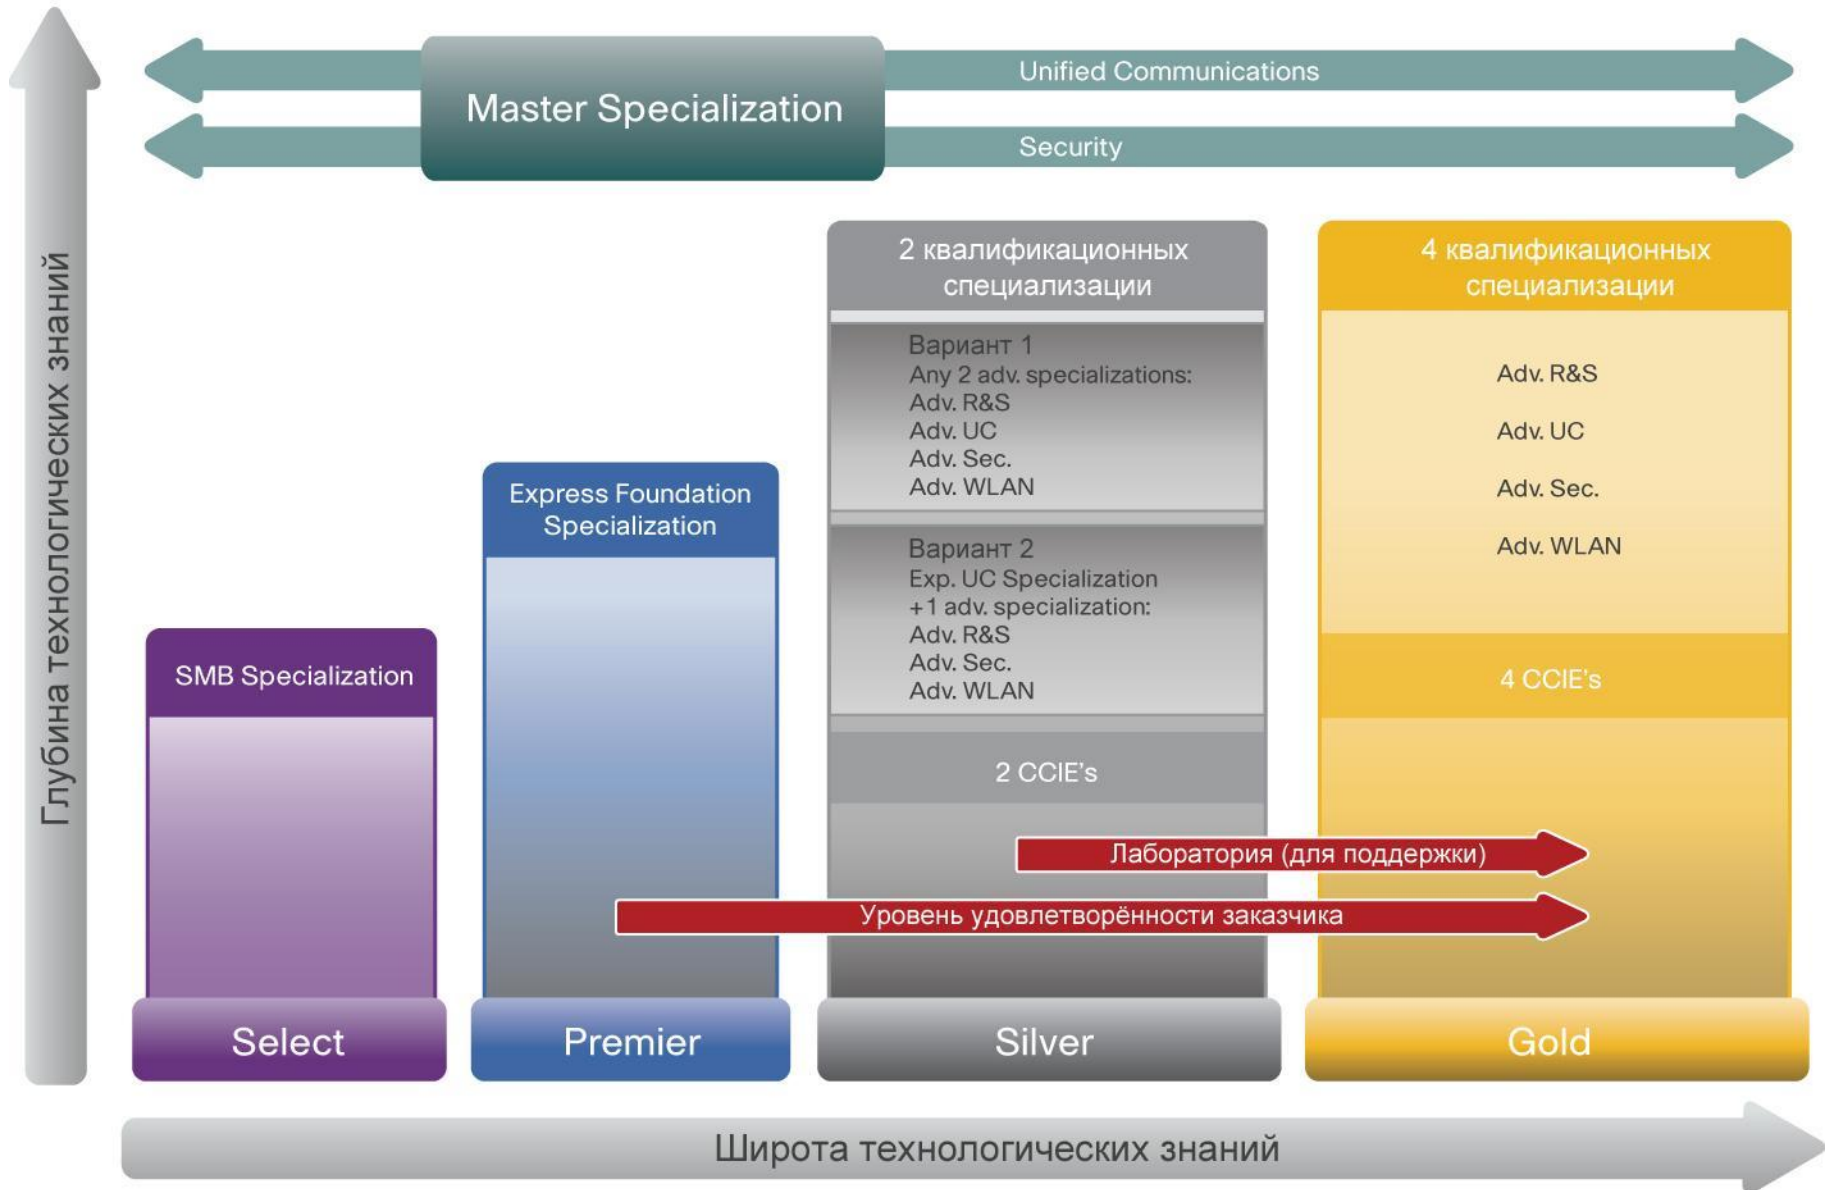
Глубина технологических знаний

Master Specialization

Unified Communications

Security

2 квалификационных специализации

Вариант 1
Any 2 adv. specializations:
Adv. R&S
Adv. UC
Adv. Sec.
Adv. WLAN

Вариант 2
Exp. UC Specialization
+1 adv. specialization:
Adv. R&S
Adv. Sec.
Adv. WLAN

2 CCIE's

4 квалификационных специализации

Adv. R&S

Adv. UC

Adv. Sec.

Adv. WLAN

4 CCIE's

Express Foundation Specialization

SMB Specialization

Лаборатория (для поддержки)

Уровень удовлетворённости заказчика

Select

Premier

Silver

Gold

Широта технологических знаний